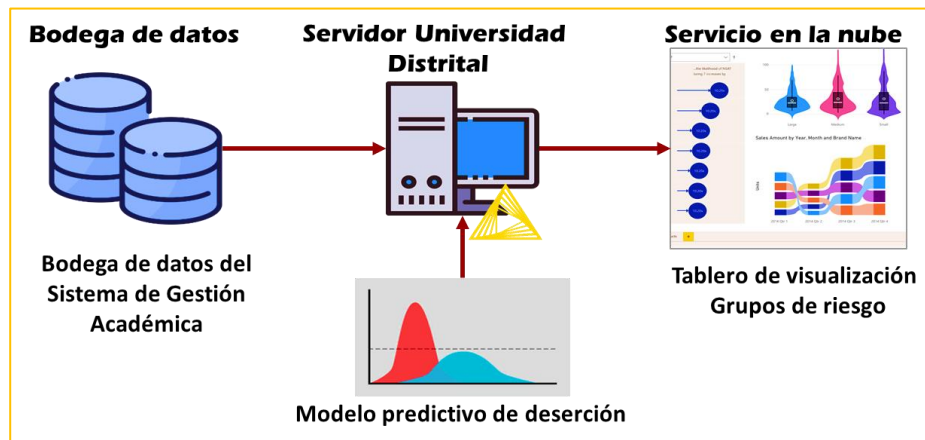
Bodega de datos

Servidor Universidad Distrital

Servicio en la nube

Bodega de datos del Sistema de Gestión Académica

Tablero de visualización Grupos de riesgo

Modelo predictivo de deserción

Sales Amount by Year, Month and Brand Name